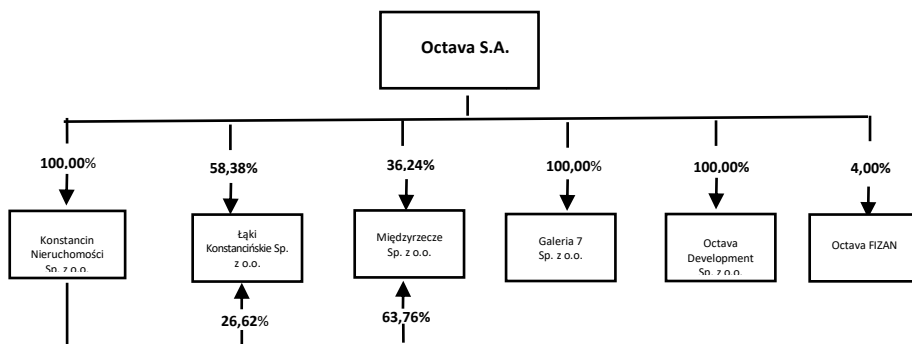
Octava S.A.

100,00%

Konstancin Nieruchomości Sp. z o.o.

58,38%

Łąki Konstancińskie Sp. z o.o.

26,62%

36,24%

Międzyrzecze Sp. z o.o.

63,76%

100,00%

Galeria 7 Sp. z o.o.

100,00%

Octava Development Sp. z o.o.

4,00%

Octava FIZAN